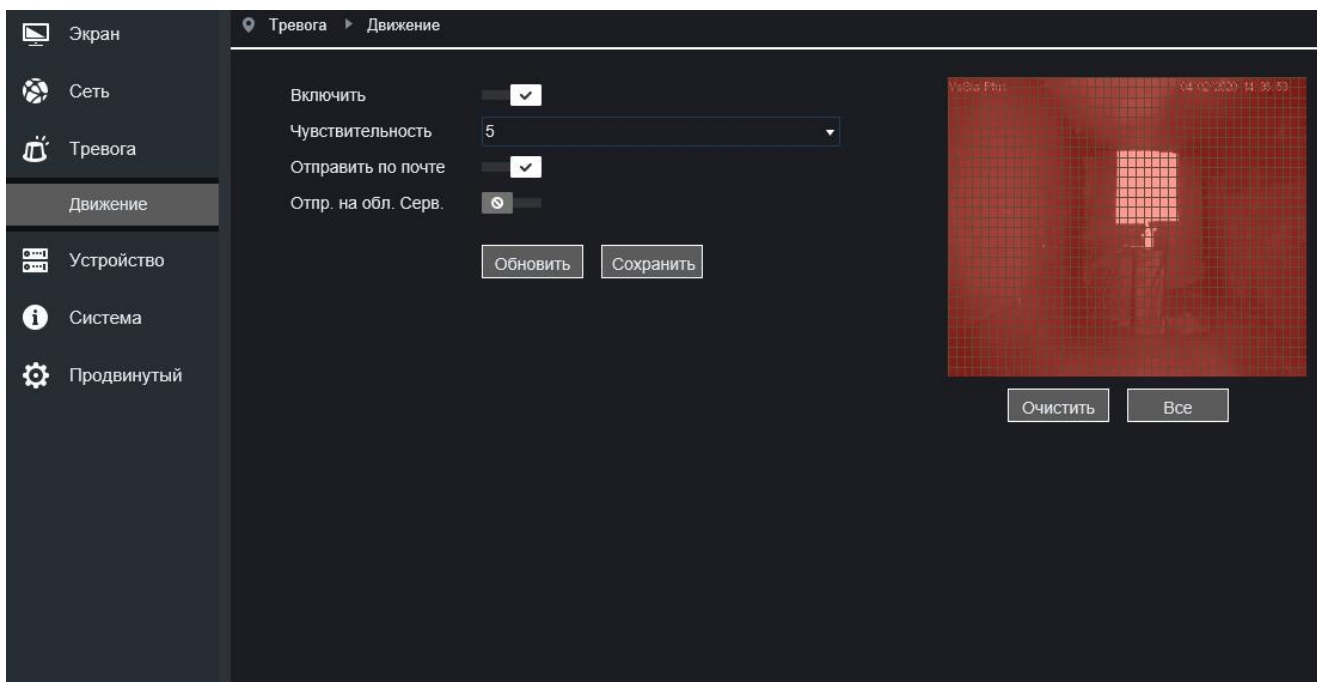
Экран
Сеть
Тревога
Движение
Устройство
Система
Продвинутый

Тревога ▸ Движение

Включить
Чувствительность 5
Отправить по почте
Отпр. на обл. Серв.

Обновить Сохранить

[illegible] 04-02-2020 14:38:59

Очистить Все